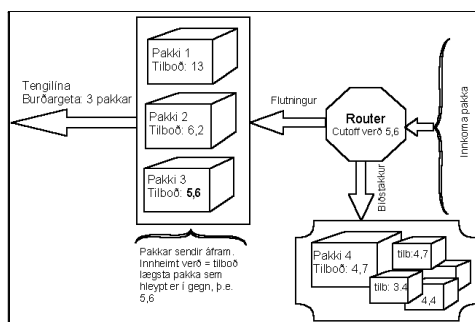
Tengilína
Burðargeta: 3 pakkar

Pakki 1
Tilboð: 13

Pakki 2
Tilboð: 6,2

Pakki 3
Tilboð: 5,6

Flutningur

Router
Cutoff verð 5,6

Innkoma pakka

Blóstakkur

Pakkar sendir áfram.
Innheimt verð = tilboð lægsta pakka sem hleypt er í gegn, þ.e. 5,6

Pakki 4
Tilboð: 4,7

tilb:4,7

tilb: 3,4

4,4